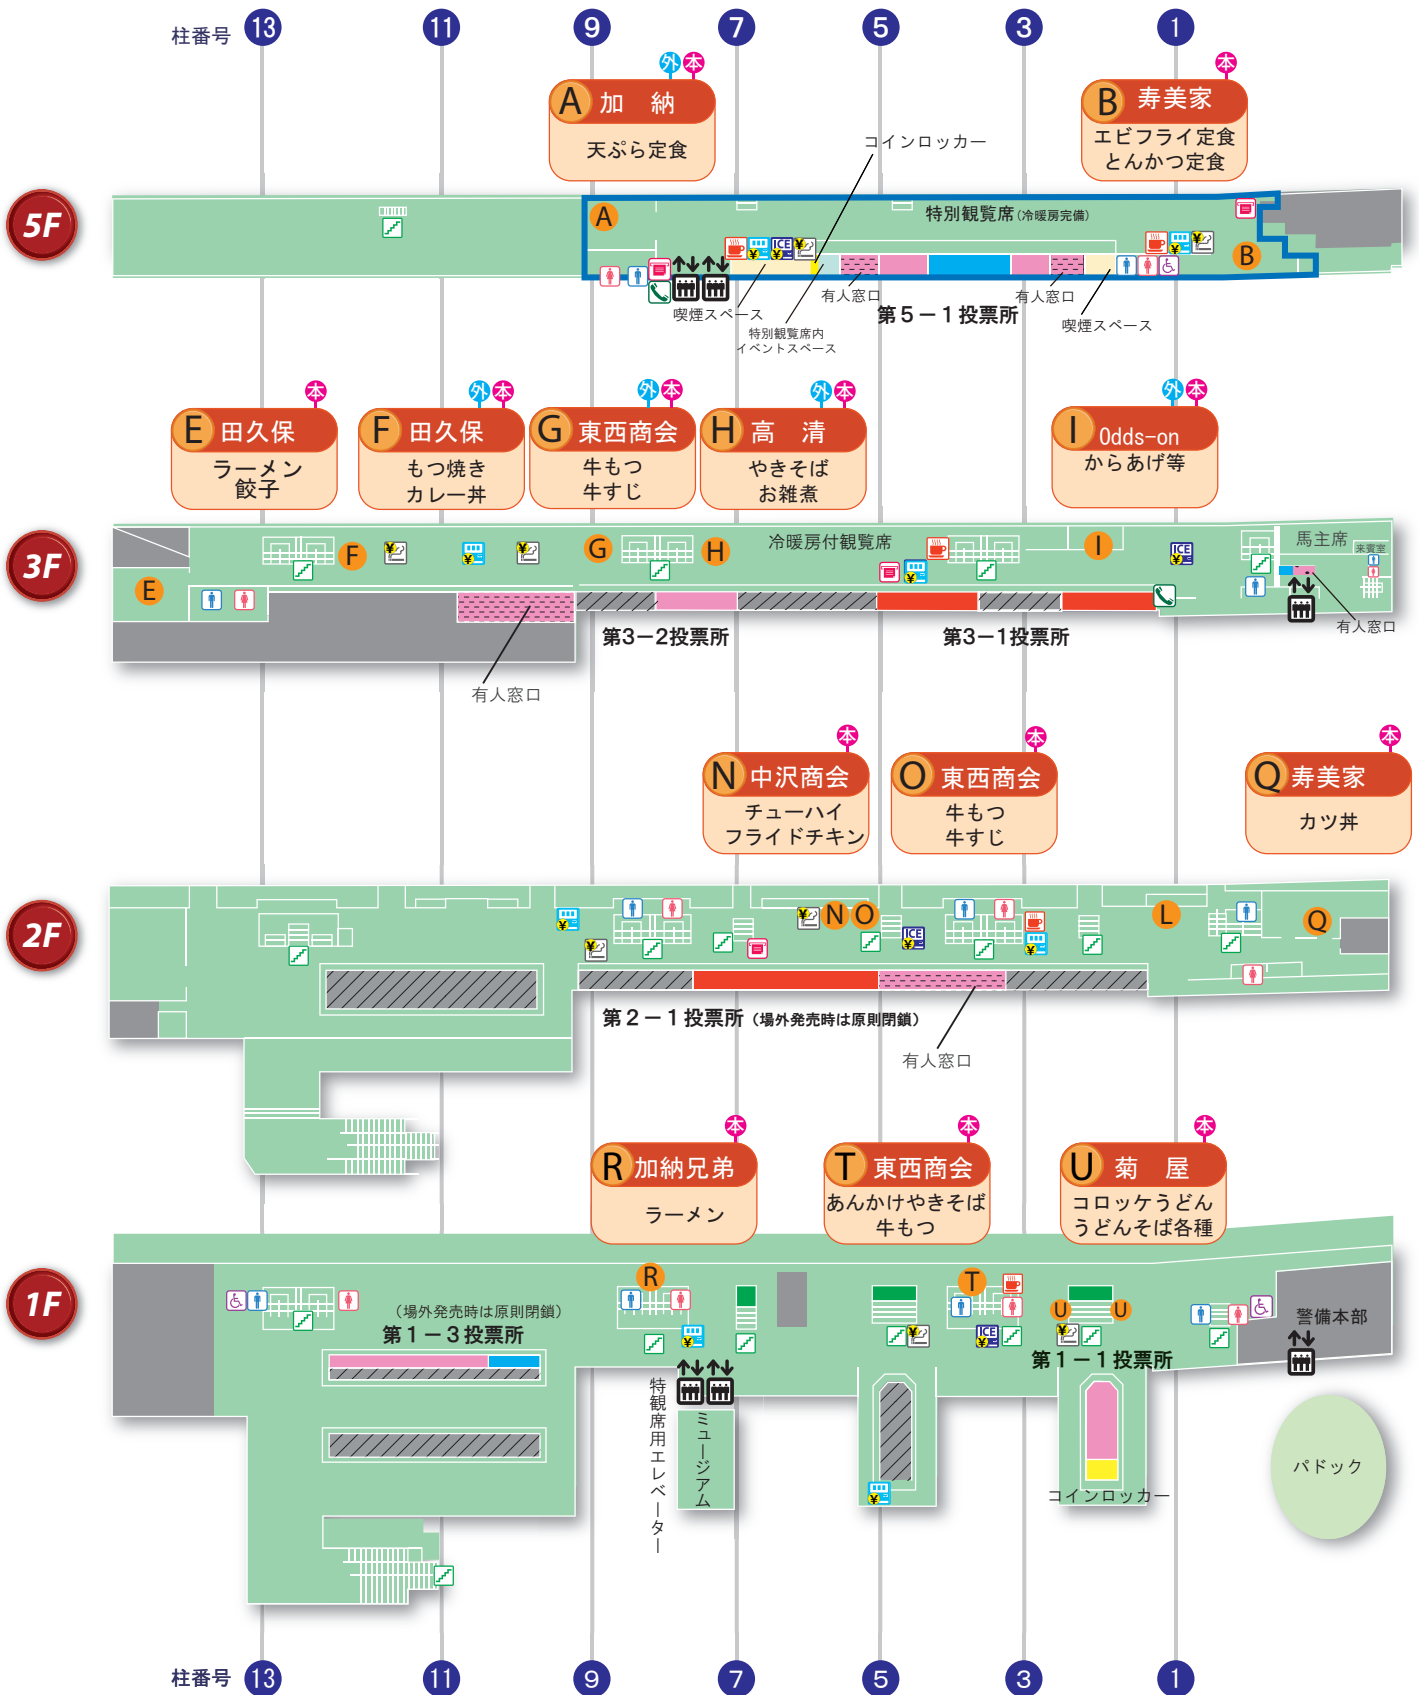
柱番号 13 11 9 7 5 3 1

外 本
A 加 納
天ぷら定食

本
B 寿美家
エビフライ定食
とんかつ定食

コインロッカー

5F
A
特別観覧席（冷暖房完備）
B
有人窓口
有人窓口
第５－１投票所
喫煙スペース
特別観覧席内
イベントスペース
喫煙スペース

本
E 田久保
ラーメン
餃子

外 本
F 田久保
もつ焼き
カレー丼

外 本
G 東西商会
牛もつ
牛すじ

外 本
H 高 清
やきそば
お雑煮

外 本
I Odds-on
からあげ等

3F
F
G
H
冷暖房付観覧席
I
馬主席
来賓室
E
第3－2投票所
第3－1投票所
有人窓口
有人窓口

本
N 中沢商会
チューハイ
フライドチキン

本
O 東西商会
牛もつ
牛すじ

本
Q 寿美家
カツ丼

2F
N O
L
Q
第２－１投票所（場外発売時は原則閉鎖）
有人窓口

本
R 加納兄弟
ラーメン

本
T 東西商会
あんかけやきそば
牛もつ

本
U 菊 屋
コロッケうどん
うどんそば各種

1F
R
T
U U
（場外発売時は原則閉鎖）
第１－３投票所
警備本部
第１－１投票所
特観席用エレベーター
ミュージアム
コインロッカー
パドック

柱番号 13 11 9 7 5 3 1